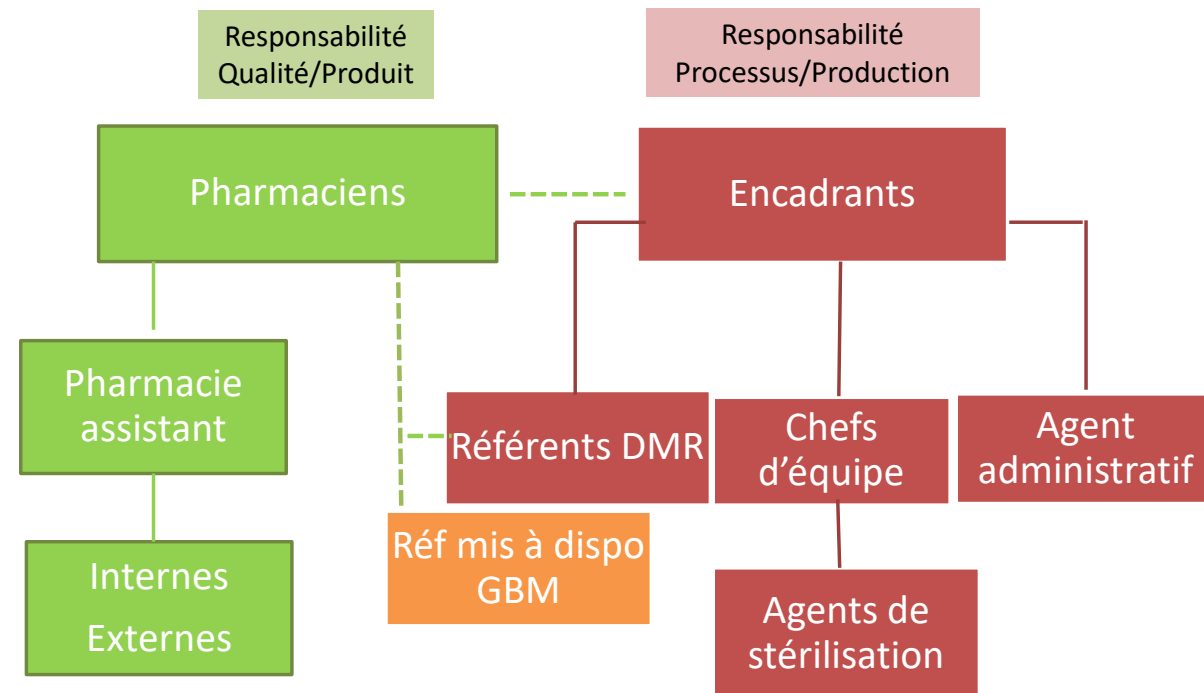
Responsabilité Qualité/Produit

Responsabilité Processus/Production

Pharmaciens

Encadrants

Pharmacie assistant

Référents DMR

Chefs d'équipe

Agent administratif

Internes
Externes

Réf mis à dispo GBM

Agents de stérilisation